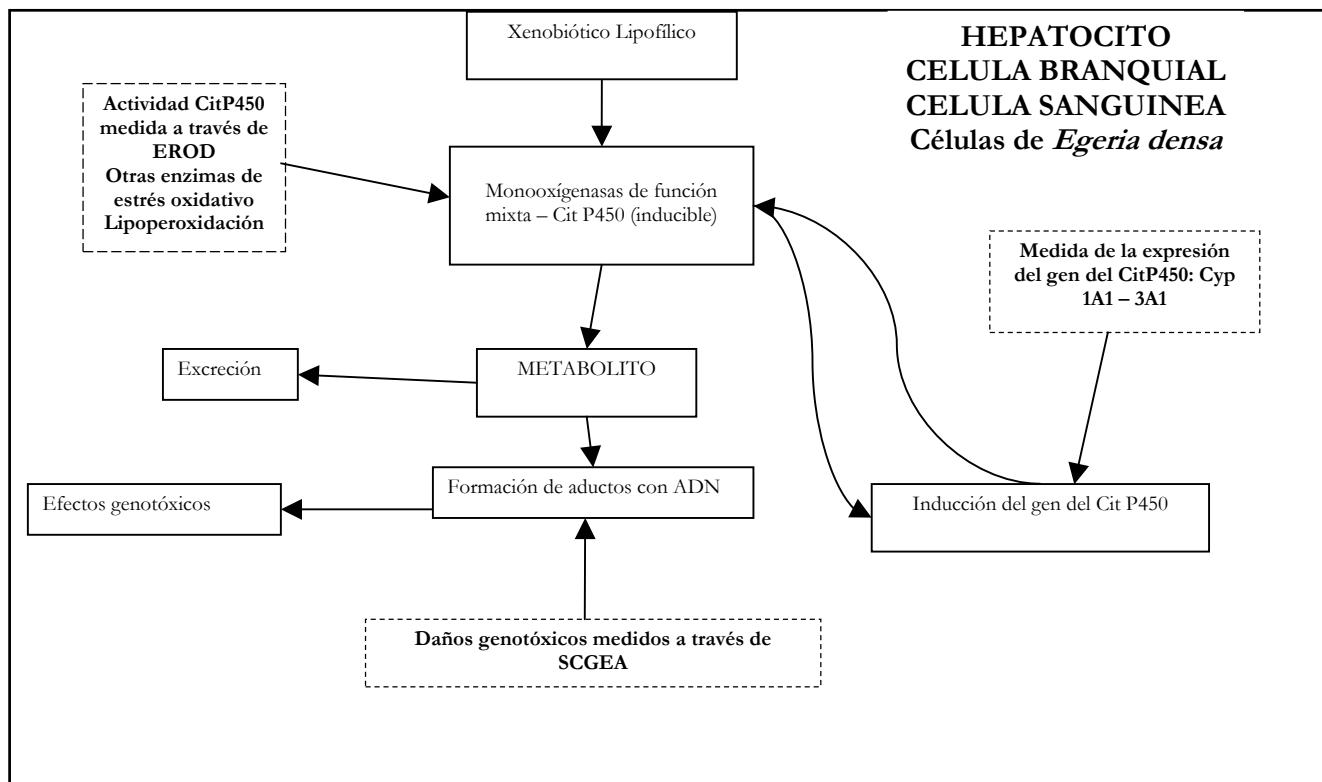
Xenobiótico Lipofílico

HEPATOCITO
CELULA BRANQUIAL
CELULA SANGUINEA
Células de *Egeria densa*

Actividad CitP450 medida a través de EROD
Otras enzimas de estrés oxidativo
Lipoperoxidación

Monooxígenasas de función mixta – Cit P450 (inducible)

Medida de la expresión del gen del CitP450: Cyp 1A1 – 3A1

Excreción

METABOLITO

Efectos genotóxicos

Formación de aductos con ADN

Inducción del gen del Cit P450

Daños genotóxicos medidos a través de SCGEA